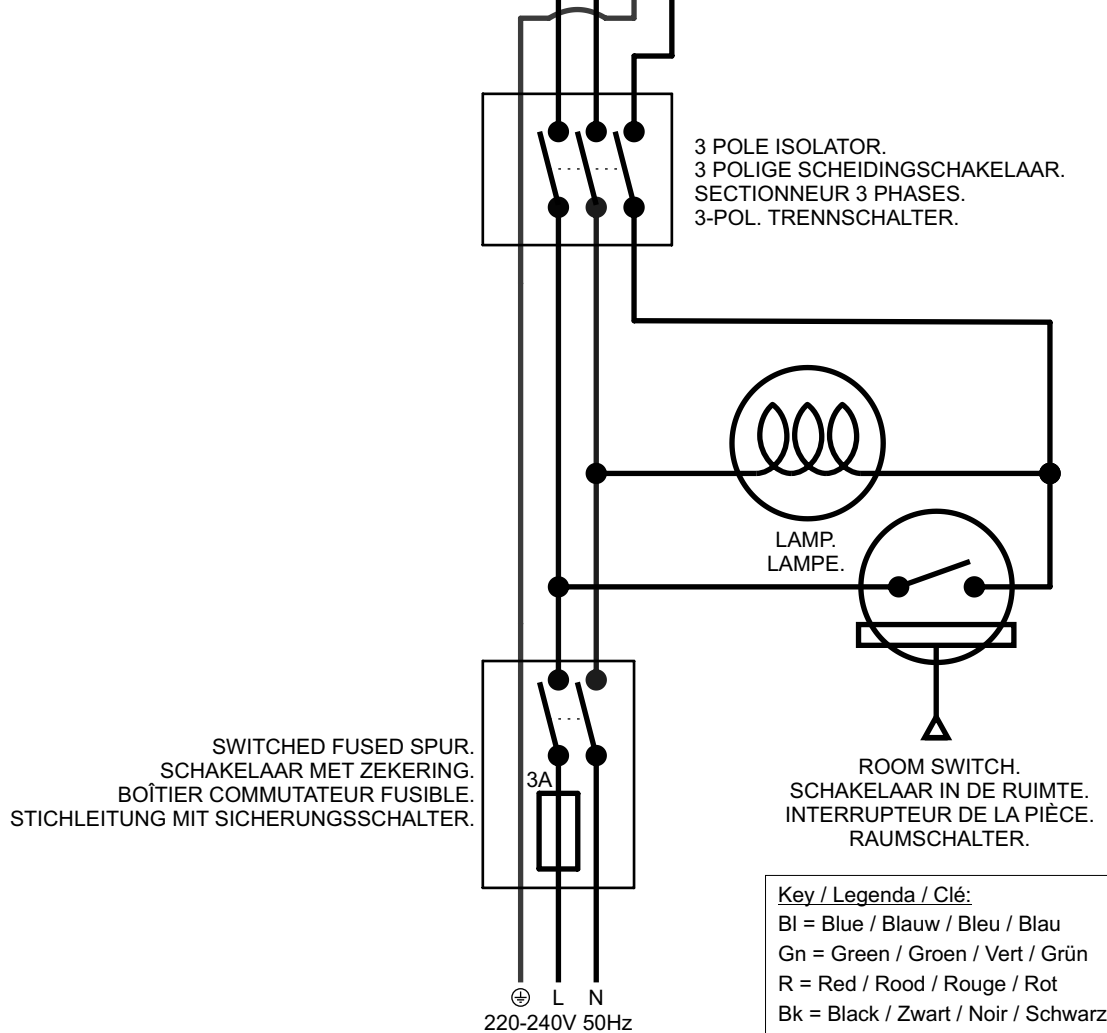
3 POLE ISOLATOR.
3 POLIGE SCHEIDINGSCHAKELAAR.
SECTIONNEUR 3 PHASES.
3-POL. TRENNSCHALTER.

LAMP.
LAMPE.

SWITCHED FUSED SPUR.
SCHAKELAAR MET ZEKERING.
BOÎTIER COMMUTATEUR FUSIBLE.
STICHLEITUNG MIT SICHERUNGSSCHALTER.

3A

ROOM SWITCH.
SCHAKELAAR IN DE RUIMTE.
INTERRUPTEUR DE LA PIÈCE.
RAUMSCHALTER.

Key / Legenda / Clé:
Bl = Blue / Blauw / Bleu / Blau
Gn = Green / Groen / Vert / Grün
R = Red / Rood / Rouge / Rot
Bk = Black / Zwart / Noir / Schwarz

⏚ L N
220-240V 50Hz